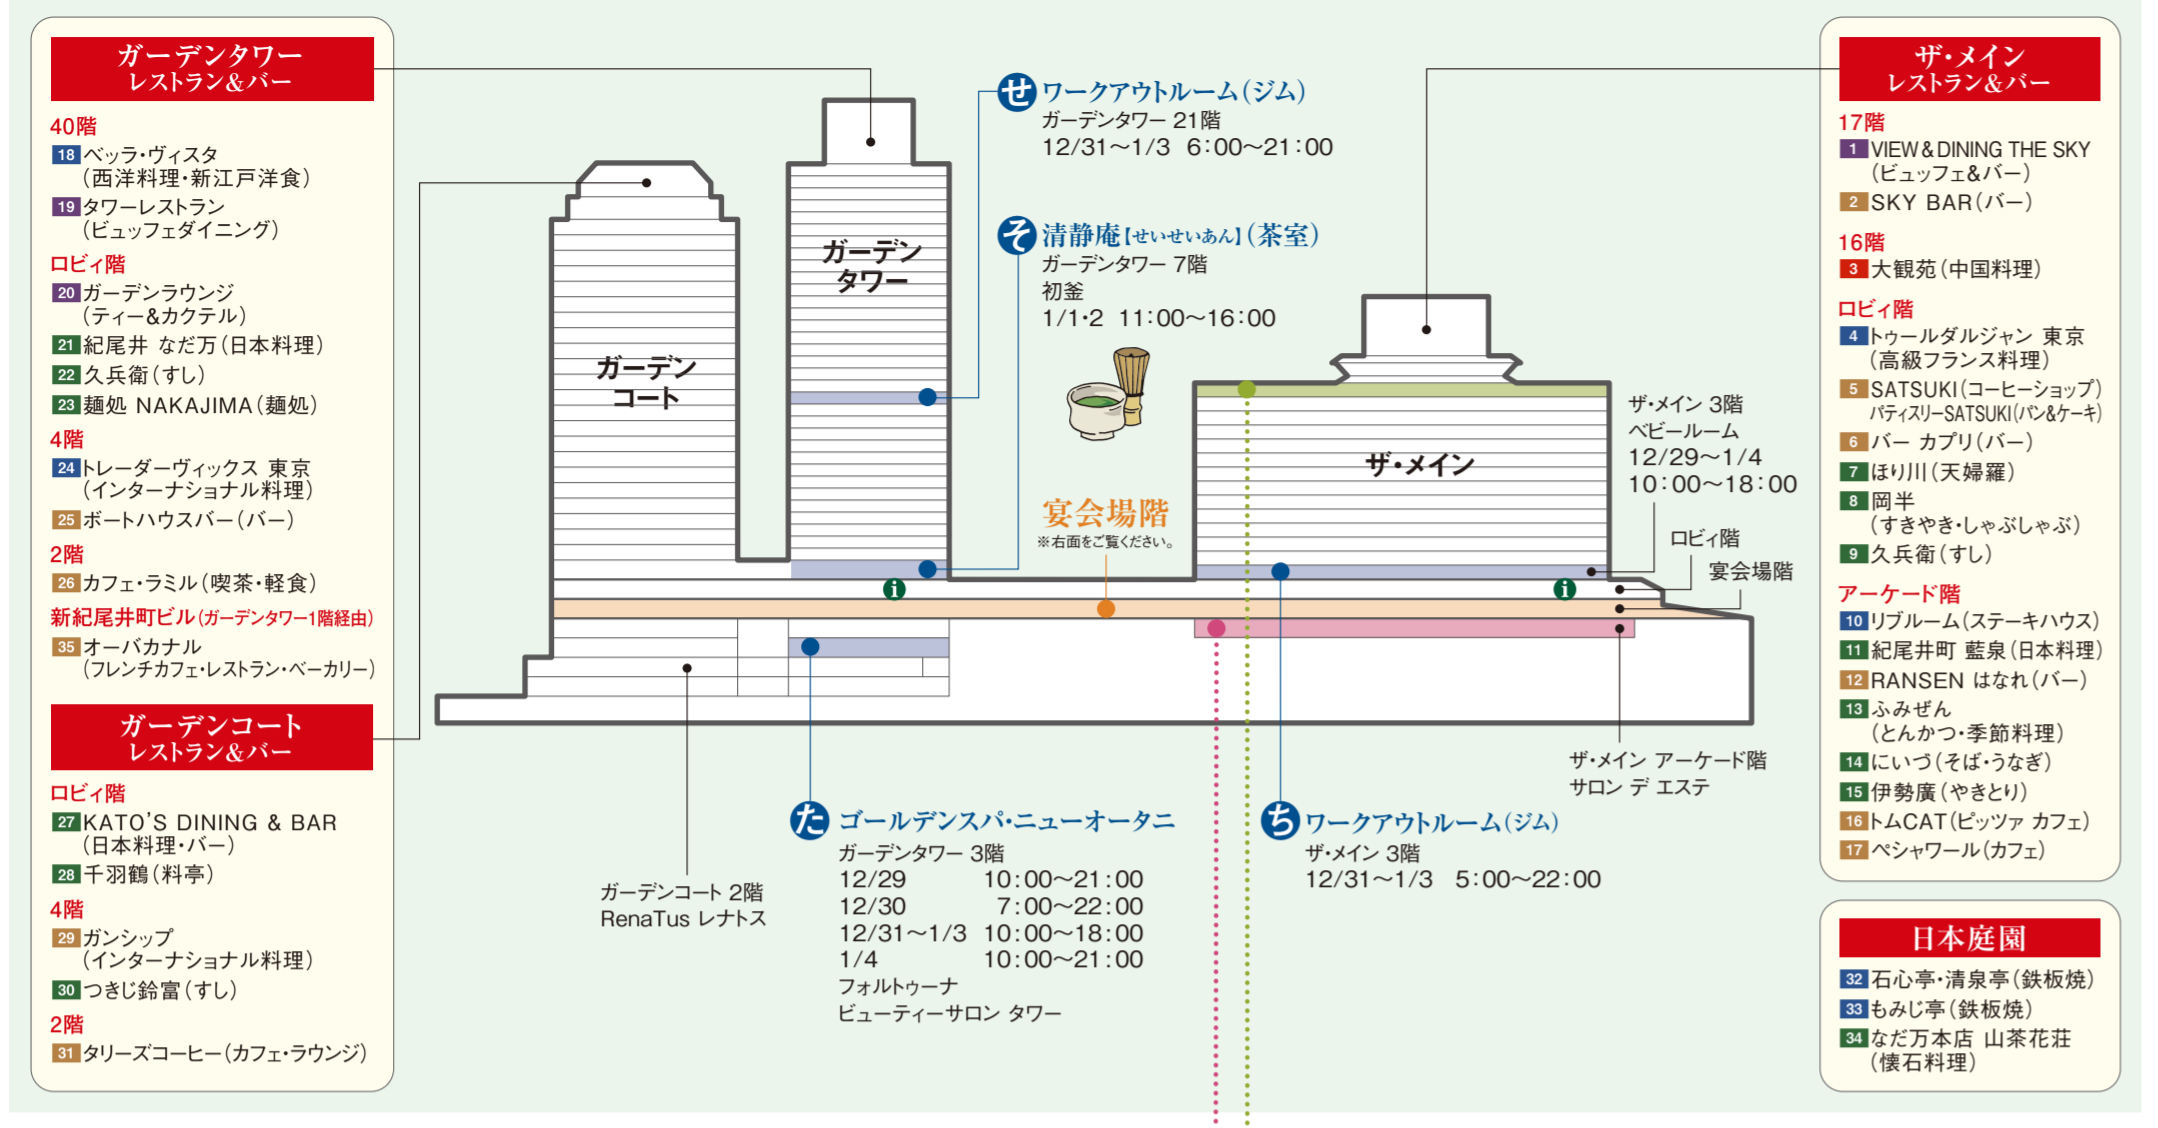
ガーデンタワー
レストラン&バー

40階
18 ベッラ・ヴィスタ（西洋料理・新江戸洋食）
19 タワーレストラン（ビュッフェダイニング）

ロビィ階
20 ガーデンラウンジ（ティー&カクテル）
21 紀尾井 なだ万（日本料理）
22 久兵衛（すし）
23 麺処 NAKAJIMA（麺処）

4階
24 トレーダーヴィックス 東京（インターナショナル料理）
25 ボートハウスバー（バー）

2階
26 カフェ・ラミル（喫茶・軽食）

新紀尾井町ビル（ガーデンタワー1階経由）
35 オーバカナル（フレンチカフェ・レストラン・ベーカリー）

ガーデンコート
レストラン&バー

ロビィ階
27 KATO'S DINING & BAR（日本料理・バー）
28 千羽鶴（料亭）

4階
29 ガンシップ（インターナショナル料理）
30 つきじ鈴富（すし）

2階
31 タリーズコーヒー（カフェ・ラウンジ）

せ ワークアウトルーム（ジム）
ガーデンタワー 21階
12/31〜1/3 6:00〜21:00

そ 清静庵【せいせいあん】（茶室）
ガーデンタワー 7階
初釜
1/1･2 11:00〜16:00

ガーデンタワー

ガーデンコート

ザ・メイン

宴会場階
※右面をご覧ください。

ザ・メイン 3階
ベビールーム
12/29〜1/4
10:00〜18:00

ロビィ階

宴会場階

ザ・メイン アーケード階
サロン デ エステ

ガーデンコート 2階
RenaTus レナトス

た ゴールデンスパ・ニューオータニ
ガーデンタワー 3階
12/29 10:00〜21:00
12/30 7:00〜22:00
12/31〜1/3 10:00〜18:00
1/4 10:00〜21:00
フォルトゥーナ
ビューティーサロン タワー

ち ワークアウトルーム（ジム）
ザ・メイン 3階
12/31〜1/3 5:00〜22:00

ザ・メイン
レストラン&バー

17階
1 VIEW & DINING THE SKY（ビュッフェ&バー）
2 SKY BAR（バー）

16階
3 大観苑（中国料理）

ロビィ階
4 トゥールダルジャン 東京（高級フランス料理）
5 SATSUKI（コーヒーショップ）パティスリーSATSUKI（パン&ケーキ）
6 バー カプリ（バー）
7 ほり川（天婦羅）
8 岡半（すきやき・しゃぶしゃぶ）
9 久兵衛（すし）

アーケード階
10 リブルーム（ステーキハウス）
11 紀尾井町 藍泉（日本料理）
12 RANSEN はなれ（バー）
13 ふみぜん（とんかつ・季節料理）
14 にいづ（そば・うなぎ）
15 伊勢廣（やきとり）
16 トムCAT（ピッツァ カフェ）
17 ペシャワール（カフェ）

日本庭園
32 石心亭・清泉亭（鉄板焼）
33 もみじ亭（鉄板焼）
34 なだ万本店 山茶花荘（懐石料理）